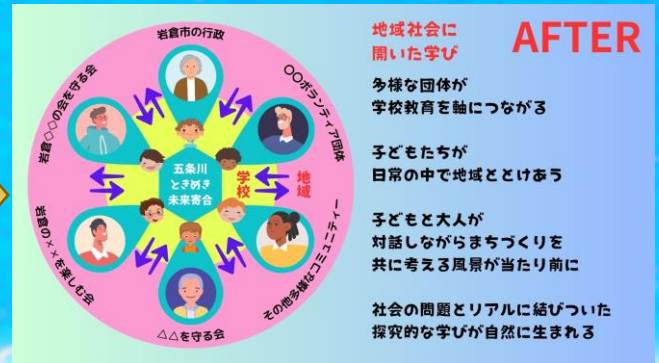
岩倉市の行政

〇〇ボランティア団体

地域

その他多様なコミュニティー

△△を守る会

岩倉の××を楽しむ会

岩倉◇◇の会を守る会

五条川
ときめき
未来寄合

学校

地域社会に
開いた学び

AFTER

多様な団体が
学校教育を軸につながる

子どもたちが
日常の中で地域ととけあう

子どもと大人が
対話しながらまちづくりを
共に考える風景が当たり前に

社会の問題とリアルに結びついた
探究的な学びが自然に生まれる